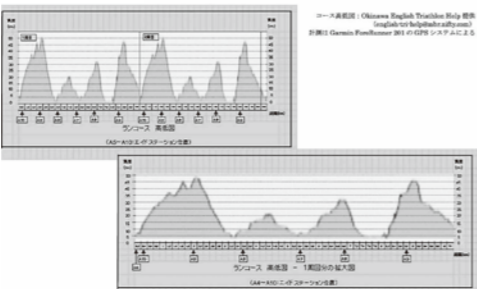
コース高低図：Okinawa English Triathlon Help 提供
(englishtrihelp@abcnifty.com)
計測は Garmin ForeRunner 201 の GPS システムによる

ランコース　高低図

(A1～A10 エイドステーション位置)

ランコース　高低図　－　1周回分の拡大図

(A1～A10 エイドステーション位置)